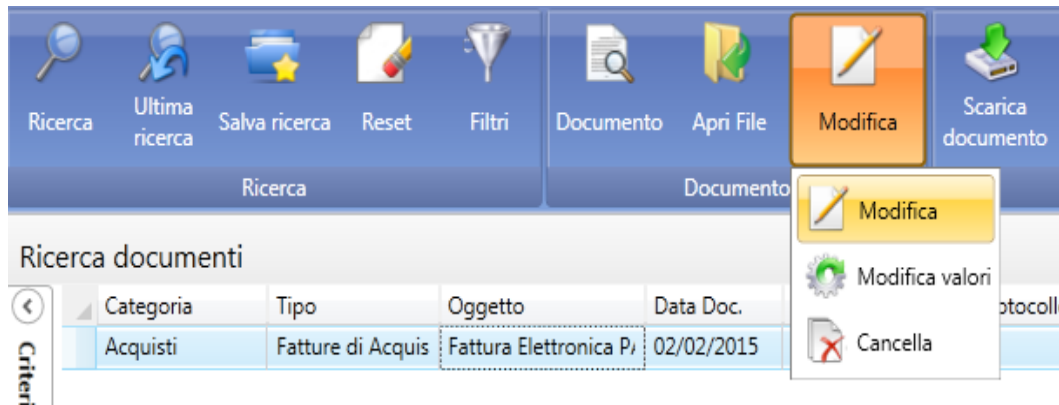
Ricerca
Ultima ricerca
Salva ricerca
Reset
Filtri
Ricerca

Documento
Apri File
Modifica
Scarica documento
Documento

Modifica
Modifica valori
Cancella

Ricerca documenti

Criteri

| Categoria | Tipo | Oggetto | Data Doc. | otocoll |
|---|---|---|---|---|
| Acquisti | Fatture di Acquis | Fattura Elettronica P/ | 02/02/2015 | |